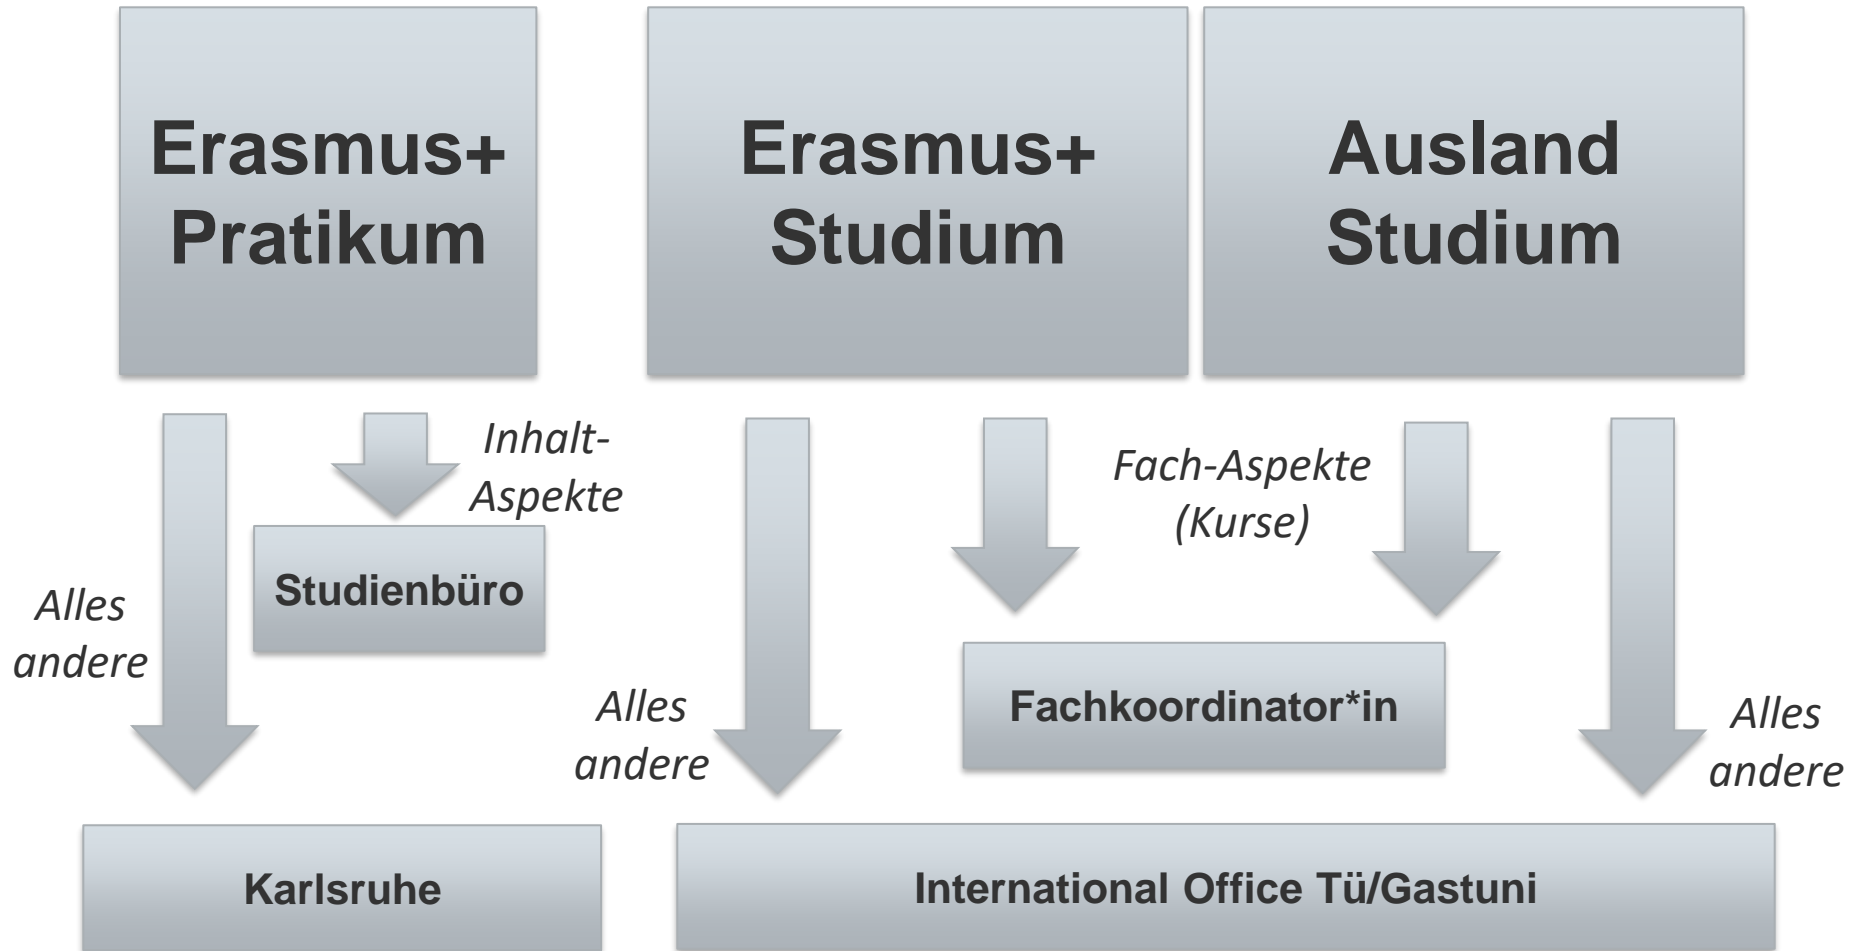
Erasmus+ Pratikum

Erasmus+ Studium

Ausland Studium

Inhalt-Aspekte

Studienbüro

Alles andere

Fach-Aspekte (Kurse)

Fachkoordinator*in

Alles andere

Alles andere

Karlsruhe

International Office Tü/Gastuni